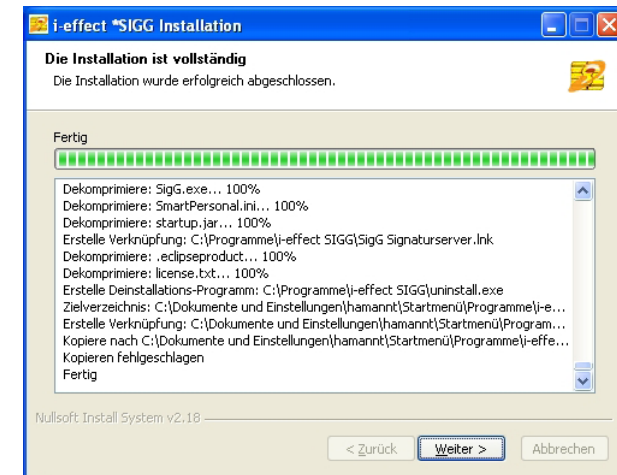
i-effect *SIGG Installation

Die Installation ist vollständig
Die Installation wurde erfolgreich abgeschlossen.

Fertig

Dekomprimiere: SigG.exe... 100%
Dekomprimiere: SmartPersonal.ini... 100%
Dekomprimiere: startup.jar... 100%
Erstelle Verknüpfung: C:\Programme\i-effect SIGG\SigG Signaturserver.lnk
Dekomprimiere: .eclipseproduct... 100%
Dekomprimiere: license.txt... 100%
Erstelle Deinstallations-Programm: C:\Programme\i-effect SIGG\uninstall.exe
Zielverzeichnis: C:\Dokumente und Einstellungen\hamannt\Startmenü\Programme\i-e...
Erstelle Verknüpfung: C:\Dokumente und Einstellungen\hamannt\Startmenü\Program...
Kopiere nach C:\Dokumente und Einstellungen\hamannt\Startmenü\Programme\i-effe...
Kopieren fehlgeschlagen
Fertig

Nullsoft Install System v2.18

< Zurück
Weiter >
Abbrechen